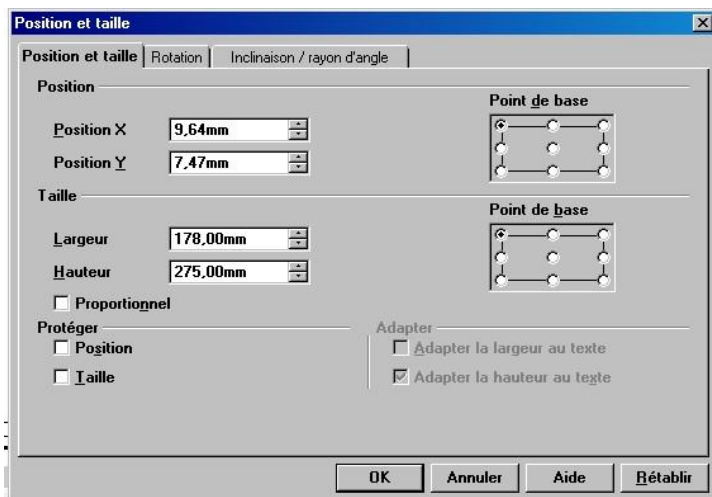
Position et taille

Position et taille | Rotation | Inclinaison / rayon d'angle

Position

Point de base

Position X 9,64mm

Position Y 7,47mm

Taille

Point de base

Largeur 178,00mm

Hauteur 275,00mm

☐ Proportionnel

Protéger

☐ Position

☐ Taille

Adapter

☐ Adapter la largeur au texte

☑ Adapter la hauteur au texte

OK Annuler Aide Rétablir